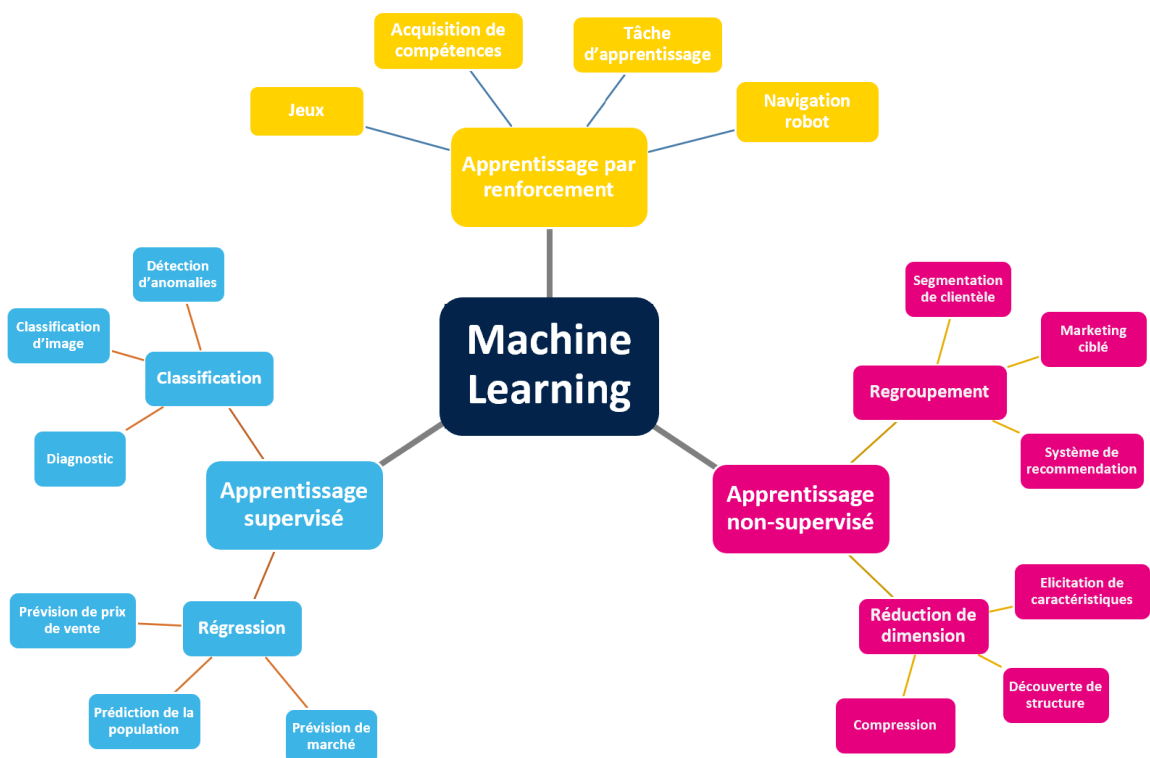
Acquisition de compétences

Tâche d'apprentissage

Jeux

Navigation robot

Apprentissage par renforcement

Machine Learning

Détection d'anomalies

Classification d'image

Classification

Diagnostic

Apprentissage supervisé

Prévision de prix de vente

Régression

Prédiction de la population

Prévision de marché

Segmentation de clientèle

Marketing ciblé

Regroupement

Système de recommendation

Apprentissage non-supervisé

Elicitation de caractéristiques

Réduction de dimension

Découverte de structure

Compression